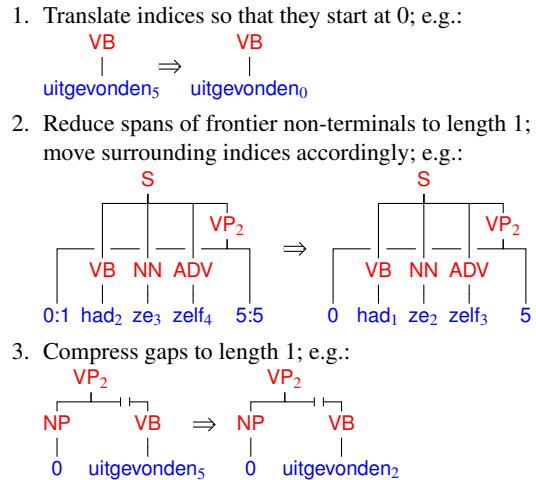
1. Translate indices so that they start at 0; e.g.:

VB
uitgevonden$_5$ $\Rightarrow$ VB
uitgevonden$_0$

2. Reduce spans of frontier non-terminals to length 1; move surrounding indices accordingly; e.g.:

S
VP$_2$
VB NN ADV
0:1 had$_2$ ze$_3$ zelf$_4$ 5:5

$\Rightarrow$

S
VP$_2$
VB NN ADV
0 had$_1$ ze$_2$ zelf$_3$ 5

3. Compress gaps to length 1; e.g.:

VP$_2$
NP VB
0 uitgevonden$_5$

$\Rightarrow$

VP$_2$
NP VB
0 uitgevonden$_2$